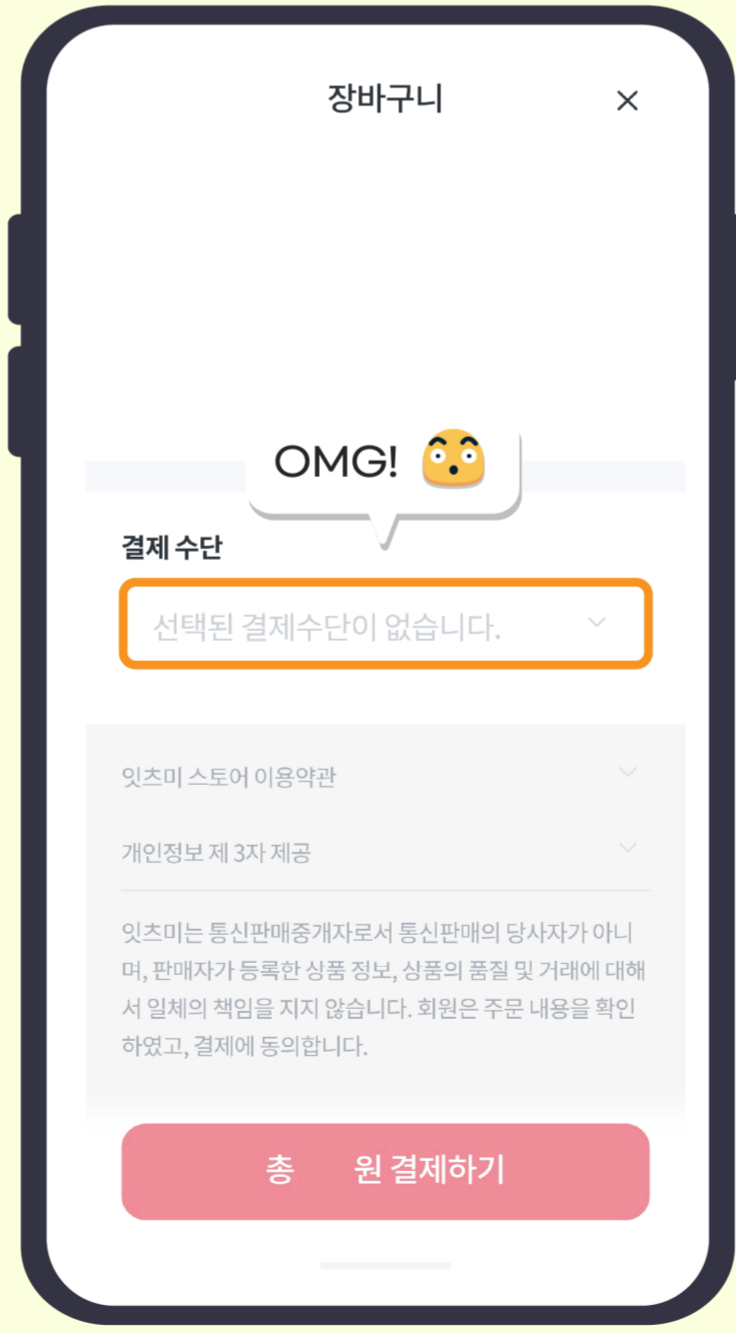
장바구니

×

OMG! 😳

결제 수단

선택된 결제수단이 없습니다.

잇츠미 스토어 이용약관

개인정보 제 3자 제공

잇츠미는 통신판매중개자로서 통신판매의 당사자가 아니며, 판매자가 등록한 상품 정보, 상품의 품질 및 거래에 대해서 일체의 책임을 지지 않습니다. 회원은 주문 내용을 확인하였고, 결제에 동의합니다.

총 원 결제하기